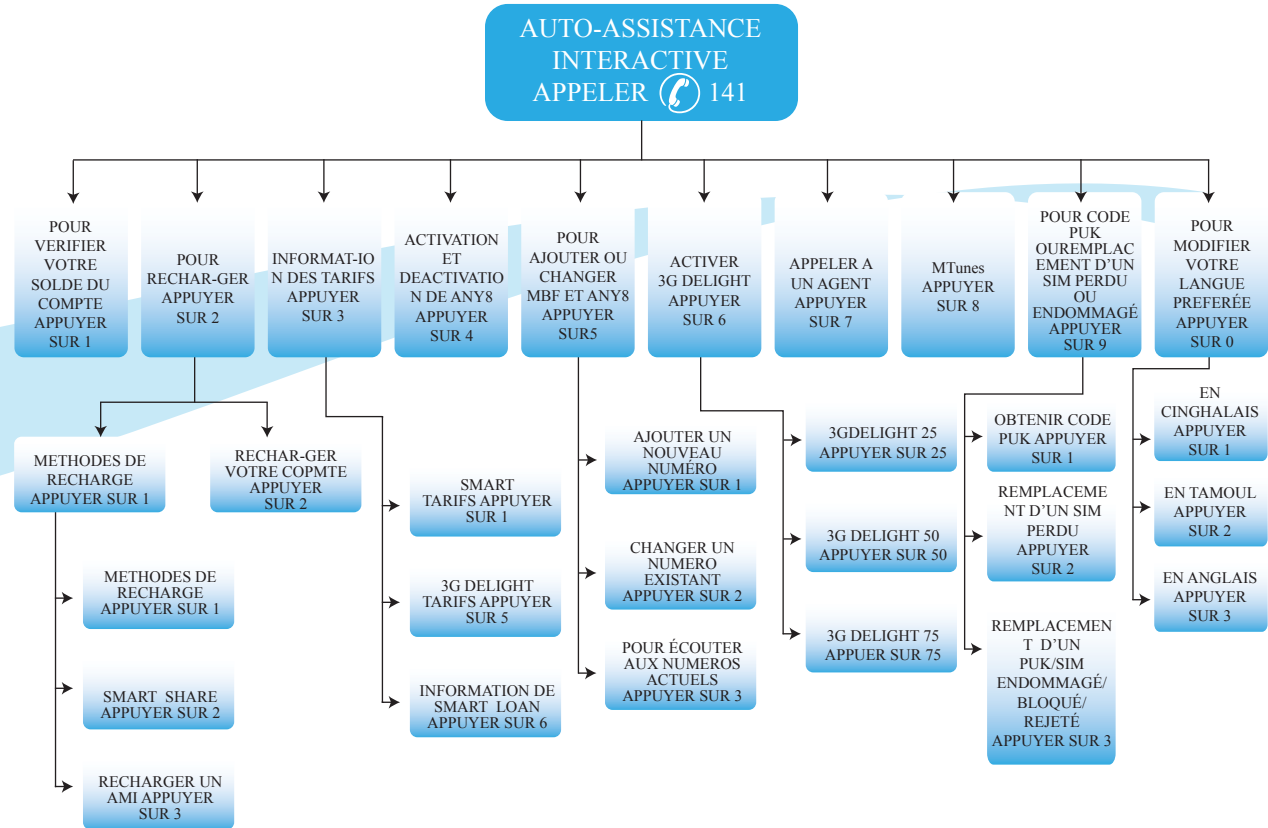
AUTO-ASSISTANCE INTERACTIVE APPELER 141

POUR VERIFIER VOTRE SOLDE DU COMPTE APPUYER SUR 1

POUR RECHAR-GER APPUYER SUR 2

INFORMAT-ION DES TARIFS APPUYER SUR 3

ACTIVATION ET DEACTIVATION DE ANY8 APPUYER SUR 4

POUR AJOUTER OU CHANGER MBF ET ANY8 APPUYER SUR5

ACTIVER 3G DELIGHT APPUYER SUR 6

APPELER A UN AGENT APPUYER SUR 7

MTunes APPUYER SUR 8

POUR CODE PUK OUREMPLACEMENT D'UN SIM PERDU OU ENDOMMAGÉ APPUYER SUR 9

POUR MODIFIER VOTRE LANGUE PREFERÉE APPUYER SUR 0

METHODES DE RECHARGE APPUYER SUR 1

RECHAR-GER VOTRE COPMTE APPUYER SUR 2

METHODES DE RECHARGE APPUYER SUR 1

SMART SHARE APPUYER SUR 2

RECHARGER UN AMI APPUYER SUR 3

SMART TARIFS APPUYER SUR 1

3G DELIGHT TARIFS APPUYER SUR 5

INFORMATION DE SMART LOAN APPUYER SUR 6

AJOUTER UN NOUVEAU NUMÉRO APPUYER SUR 1

CHANGER UN NUMERO EXISTANT APPUYER SUR 2

POUR ÉCOUTER AUX NUMEROS ACTUELS APPUYER SUR 3

3GDELIGHT 25 APPUYER SUR 25

3G DELIGHT 50 APPUYER SUR 50

3G DELIGHT 75 APPUER SUR 75

OBTENIR CODE PUK APPUYER SUR 1

REMPLACEMENT D'UN SIM PERDU APPUYER SUR 2

REMPLACEMENT D'UN PUK/SIM ENDOMMAGÉ/ BLOQUÉ/ REJETÉ APPUYER SUR 3

EN CINGHALAIS APPUYER SUR 1

EN TAMOUL APPUYER SUR 2

EN ANGLAIS APPUYER SUR 3